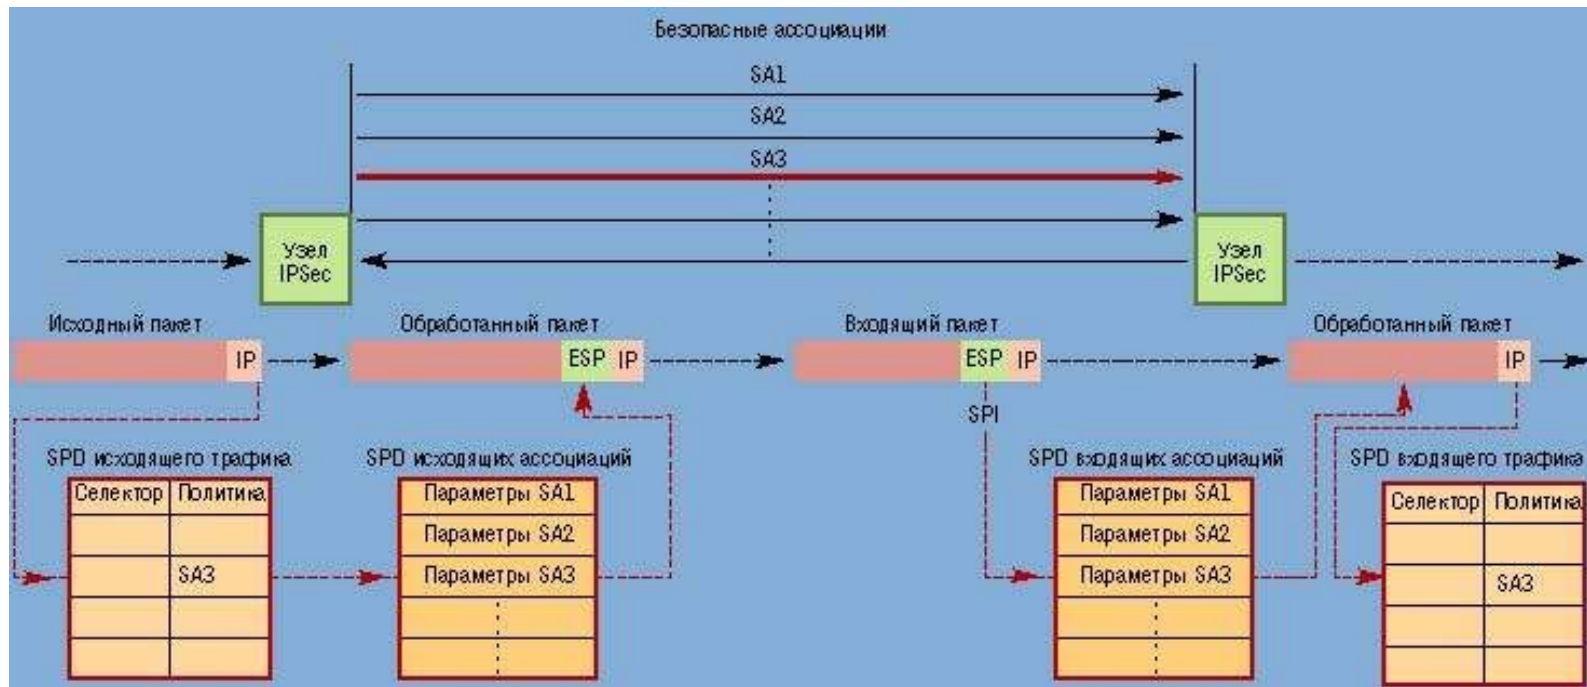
Безопасные ассоциации

SA1

SA2

SA3

Узел IPSec

Узел IPSec

Исходный пакет

IP

Обработанный пакет

ESP IP

Входящий пакет

ESP IP

SPI

Обработанный пакет

IP

SPD исходящего трафика

| Селектор | Политика |
|---|---|
| | |
| | SA3 |
| | |
| | |

SPD исходящих ассоциаций

| Параметры SA1 |
|---|
| Параметры SA2 |
| Параметры SA3 |
| ⋮ |

SPD входящих ассоциаций

| Параметры SA1 |
|---|
| Параметры SA2 |
| Параметры SA3 |
| ⋮ |

SPD входящего трафика

| Селектор | Политика |
|---|---|
| | |
| | SA3 |
| | |